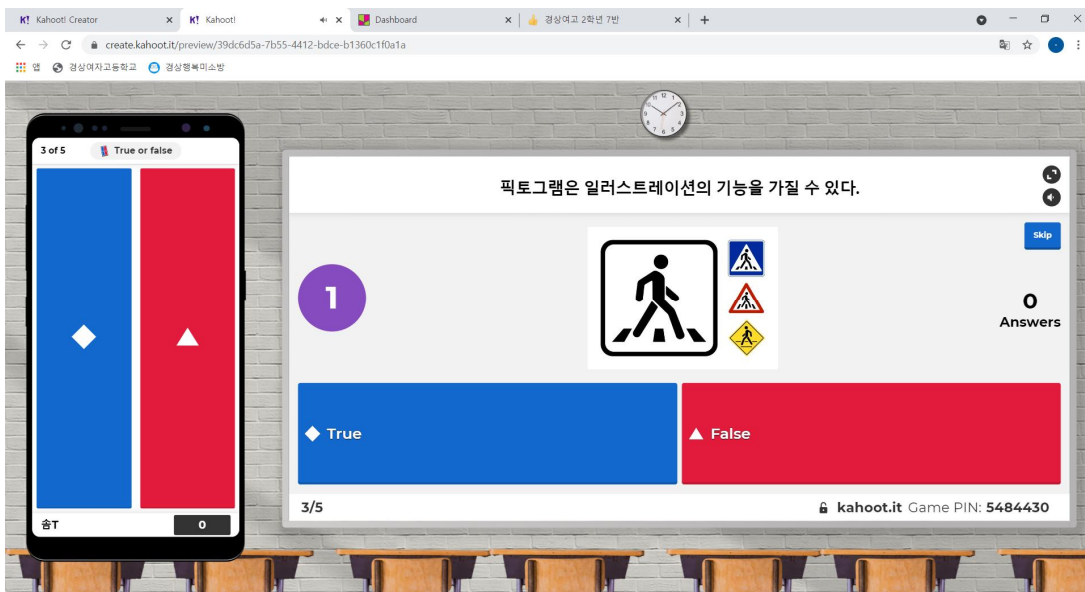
K! Kahoot! Creator ×
K! Kahoot! ×
Dashboard ×
경상여고 2학년 7반 ×
+

create.kahoot.it/preview/39dc6d5a-7b55-4412-bdce-b1360c1f0a1a

앱 경상여자고등학교 경상행복미소방

3 of 5 True or false

송T 0

픽토그램은 일러스트레이션의 기능을 가질 수 있다.

Skip

1

0
Answers

True

False

3/5

kahoot.it Game PIN: 5484430